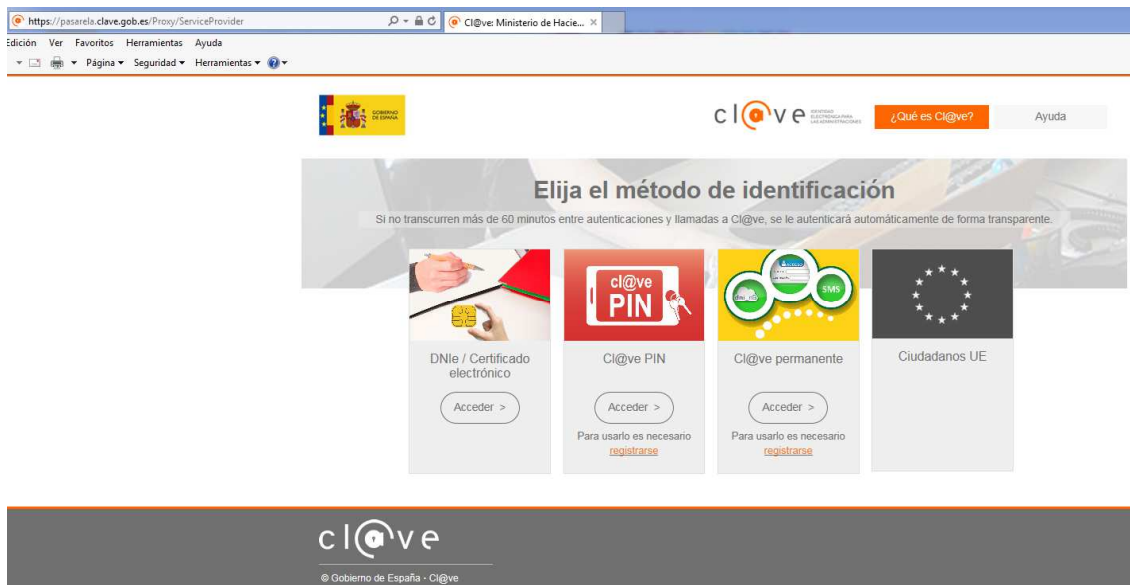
https://pasarela.clave.gob.es/Proxy/ServiceProvider

Cl@ve: Ministerio de Hacie... ×

Edición Ver Favoritos Herramientas Ayuda

Página ▾ Seguridad ▾ Herramientas ▾

GOBIERNO DE ESPAÑA

cl@ve IDENTIDAD ELECTRÓNICA PARA LAS ADMINISTRACIONES

¿Qué es Cl@ve?

Ayuda

Elija el método de identificación

Si no transcurren más de 60 minutos entre autenticaciones y llamadas a Cl@ve, se le autenticará automáticamente de forma transparente.

cl@ve PIN

SMS

DNIe / Certificado electrónico

Acceder >

Cl@ve PIN

Acceder >

Para usarlo es necesario registrarse

Cl@ve permanente

Acceder >

Para usarlo es necesario registrarse

Ciudadanos UE

cl@ve

© Gobierno de España - Cl@ve